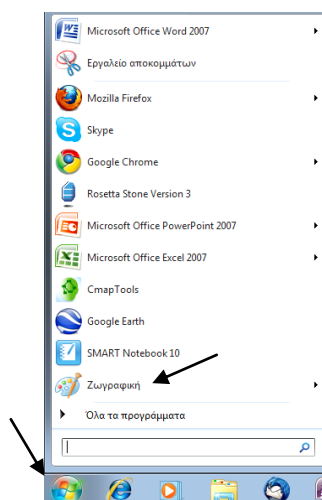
Microsoft Office Word 2007
Εργαλείο αποκομμάτων
Mozilla Firefox
Skype
Google Chrome
Rosetta Stone Version 3
Microsoft Office PowerPoint 2007
Microsoft Office Excel 2007
CmapTools
Google Earth
SMART Notebook 10
Ζωγραφική
Όλα τα προγράμματα